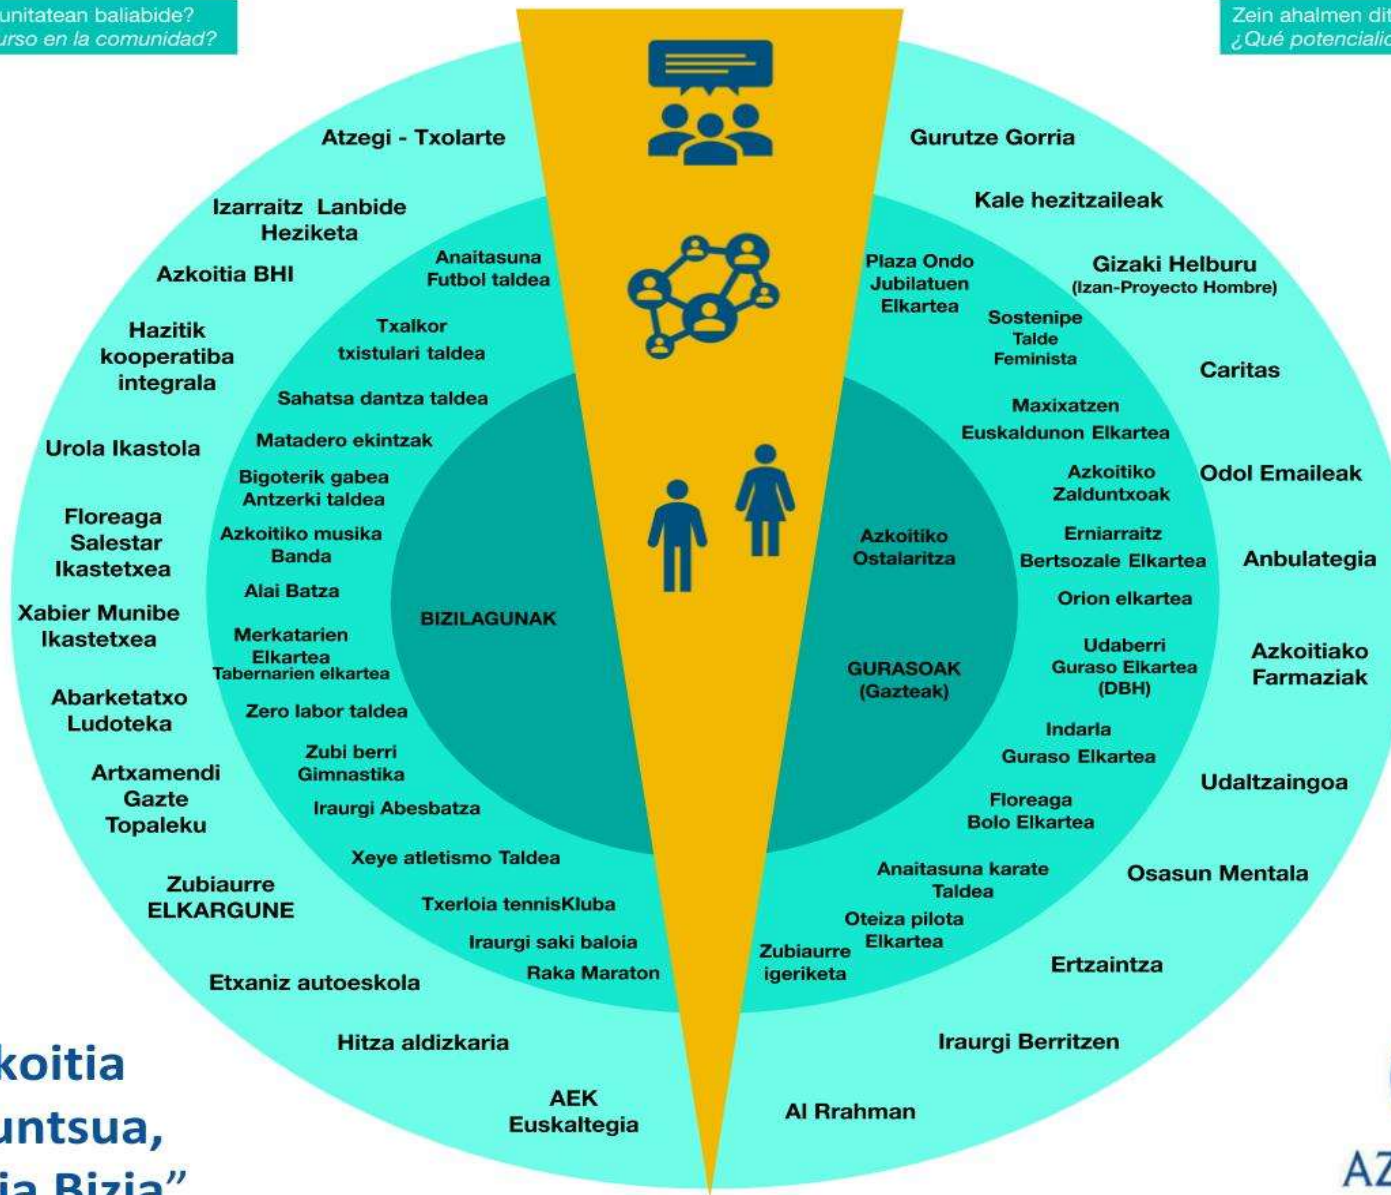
unitatean baliabide?
urso en la comunidad?

Zein ahalmen di
¿Qué potencialid

Atzegi - Txolarte

Izarraitz Lanbide Heziketa

Azkoitia BHI

Hazitik kooperatiba integrala

Urola Ikastola

Floreaga Salestar Ikastetxea

Xabier Munibe Ikastetxea

Abarketatxo Ludoteka

Artxamendi Gazte Topaleku

Zubiaurre ELKARGUNE

Etxaniz autoeskola

Hitza aldizkaria

AEK Euskaltegia

Anaitasuna Futbol taldea

Txalkor txistulari taldea

Sahatsa dantza taldea

Matadero ekintzak

Bigoterik gabea Antzerki taldea

Azkoitiko musika Banda

Alai Batza

Merkatarien Elkartea

Tabernarien elkartea

Zero labor taldea

Zubi berri Gimnastika

Iraurgi Abesbatza

Xeye atletismo Taldea

Txerloia tennisKluba

Iraurgi saki baloia

Raka Maraton

BIZILAGUNAK

Gurutze Gorria

Kale hezitzaileak

Gizaki Helburu (Izan-Proyecto Hombre)

Caritas

Odol Emaileak

Anbulategia

Azkoitiako Farmaziak

Udaltzaingoa

Osasun Mentala

Ertzaintza

Iraurgi Berritzen

Al Rrahman

Plaza Ondo Jubilatuen Elkartea

Sostenipe Talde Feminista

Maxixatzen Euskaldunon Elkartea

Azkoitiko Zalduntxoak

Erniarraitz Bertsozale Elkartea

Orion elkartea

Udaberri Guraso Elkartea (DBH)

Indarla Guraso Elkartea

Floreaga Bolo Elkartea

Anaitasuna karate Taldea

Oteiza pilota Elkartea

Zubiaurre igeriketa

Azkoitiko Ostalaritza

GURASOAK (Gazteak)

koitia
untsua,
ia Bizia"

AZ